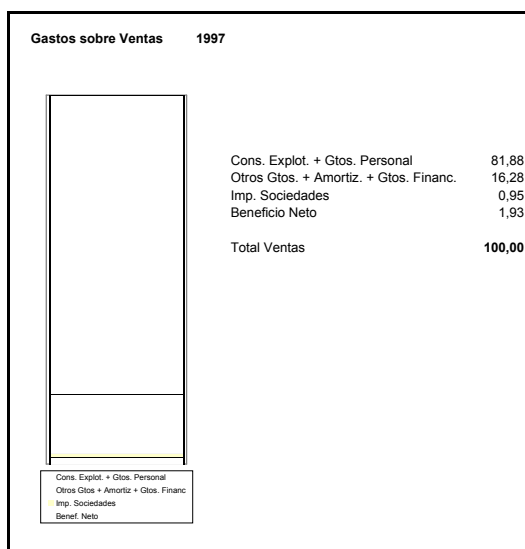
Gastos sobre Ventas 1997

| | |
|---|---|
| Cons. Explot. + Gtos. Personal | 81,88 |
| Otros Gtos. + Amortiz. + Gtos. Financ. | 16,28 |
| Imp. Sociedades | 0,95 |
| Beneficio Neto | 1,93 |
| Total Ventas | **100,00** |

Cons. Explot. + Gtos. Personal
Otros Gtos + Amortiz + Gtos. Financ
Imp. Sociedades
Benef. Neto